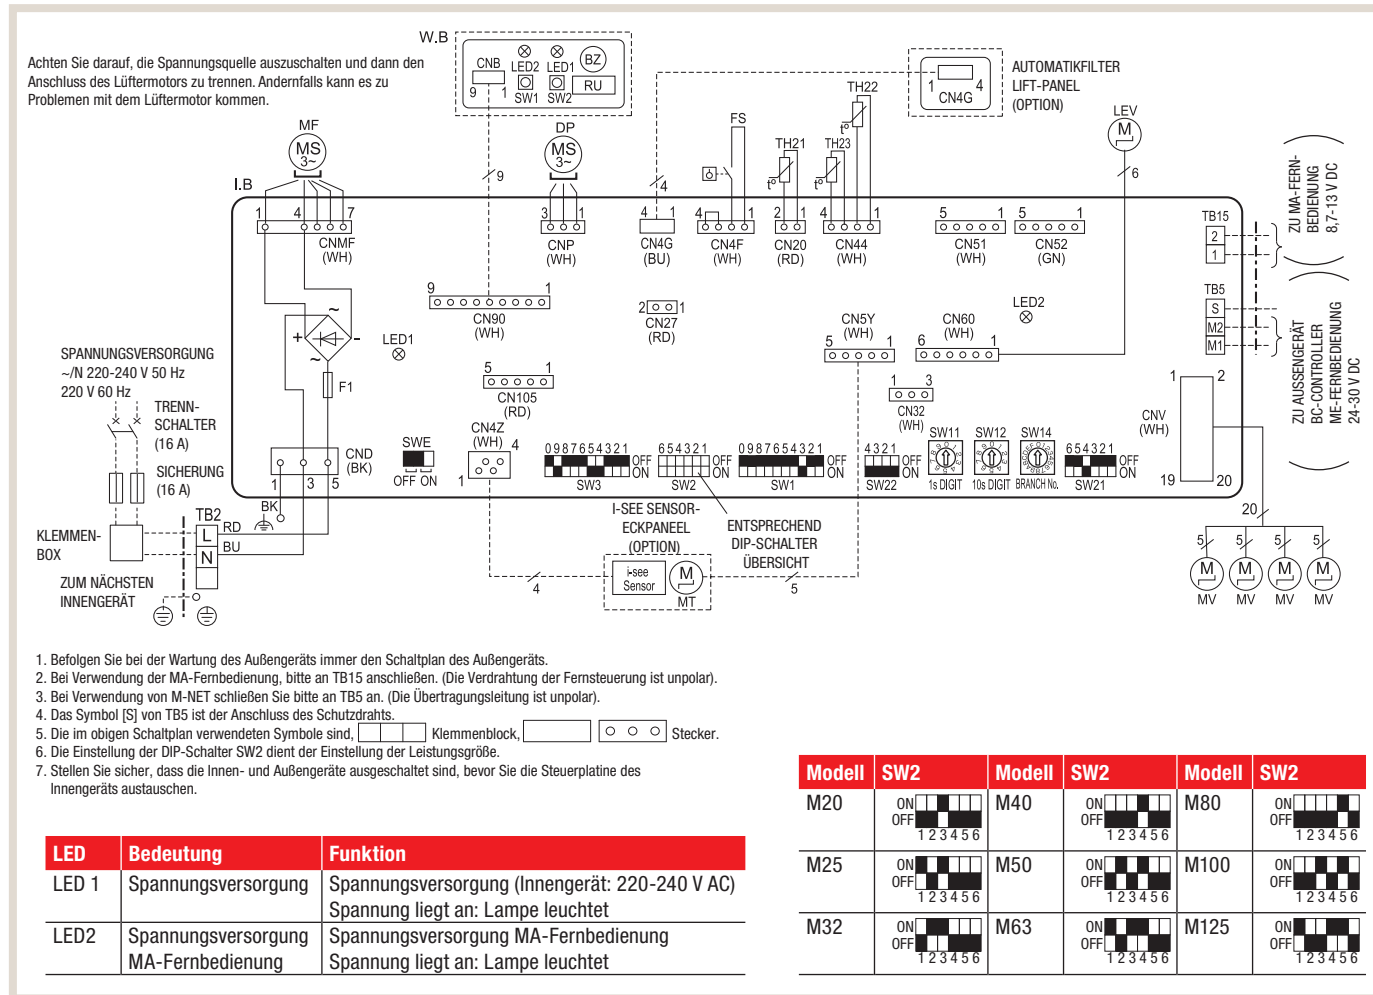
Achten Sie darauf, die Spannungsquelle auszuschalten und dann den Anschluss des Lüftermotors zu trennen. Andernfalls kann es zu Problemen mit dem Lüftermotor kommen.

W.B
CNB
LED2
LED1
BZ
9 1
SW1 SW2
RU

AUTOMATIKFILTER
LIFT-PANEL
(OPTION)
1 4
CN4G

MF
MS
3~
DP
MS
3~
FS
TH21
TH22
TH23
LEV
M
I.B
9
4
6
1 4 7
CNMF
(WH)
3 1
CNP
(WH)
4 1
CN4G
(BU)
4 1
CN4F
(WH)
2 1
CN20
(RD)
4 1
CN44
(WH)
5 1
CN51
(WH)
5 1
CN52
(GN)
TB15
2
1
ZU MA-FERN-BEDIENUNG 8,7-13 V DC
9 1
CN90
(WH)
2 1
CN27
(RD)
LED2
TB5
S
M2
M1
ZU AUSSENGERÄT BC-CONTROLLER ME-FERNBEDIENUNG 24-30 V DC
LED1
CN5Y
(WH)
5 1
CN60
(WH)
6 1
SPANNUNGSVERSORGUNG
~/N 220-240 V 50 Hz
220 V 60 Hz
F1
5 1
CN105
(RD)
1 3
CN32
(WH)
1 2
CNV
(WH)
TRENN-SCHALTER
(16 A)
SICHERUNG
(16 A)
CND
(BK)
1 3 5
SWE
OFF ON
CN4Z
(WH) 4
1
0 9 8 7 6 5 4 3 2 1
OFF
ON
SW3
6 5 4 3 2 1
OFF
ON
SW2
0 9 8 7 6 5 4 3 2 1
OFF
ON
SW1
4 3 2 1
OFF
ON
SW22
SW11
1s DIGIT
SW12
10s DIGIT
SW14
BRANCH No.
6 5 4 3 2 1
OFF
ON
SW21
19 20
KLEMMEN-BOX
TB2
BK
RD
BU
L
N
I-SEE SENSOR-ECKPANEEL
(OPTION)
ENTSPRECHEND DIP-SCHALTER ÜBERSICHT
20
5 5 5 5
ZUM NÄCHSTEN INNENGERÄT
4
i-see Sensor
M
MT
5
MV MV MV MV

1. Befolgen Sie bei der Wartung des Außengeräts immer den Schaltplan des Außengeräts.
2. Bei Verwendung der MA-Fernbedienung, bitte an TB15 anschließen. (Die Verdrahtung der Fernsteuerung ist unpolar).
3. Bei Verwendung von M-NET schließen Sie bitte an TB5 an. (Die Übertragungsleitung ist unpolar).
4. Das Symbol [S] von TB5 ist der Anschluss des Schutzdrahts.
5. Die im obigen Schaltplan verwendeten Symbole sind, Klemmenblock, Stecker.
6. Die Einstellung der DIP-Schalter SW2 dient der Einstellung der Leistungsgröße.
7. Stellen Sie sicher, dass die Innen- und Außengeräte ausgeschaltet sind, bevor Sie die Steuerplatine des Innengeräts austauschen.

| LED | Bedeutung | Funktion |
|---|---|---|
| LED 1 | Spannungsversorgung | Spannungsversorgung (Innengerät: 220-240 V AC) Spannung liegt an: Lampe leuchtet |
| LED2 | Spannungsversorgung MA-Fernbedienung | Spannungsversorgung MA-Fernbedienung Spannung liegt an: Lampe leuchtet |

| Modell | SW2 | Modell | SW2 | Modell | SW2 |
|---|---|---|---|---|---|
| M20 | ON OFF 1 2 3 4 5 6 | M40 | ON OFF 1 2 3 4 5 6 | M80 | ON OFF 1 2 3 4 5 6 |
| M25 | ON OFF 1 2 3 4 5 6 | M50 | ON OFF 1 2 3 4 5 6 | M100 | ON OFF 1 2 3 4 5 6 |
| M32 | ON OFF 1 2 3 4 5 6 | M63 | ON OFF 1 2 3 4 5 6 | M125 | ON OFF 1 2 3 4 5 6 |